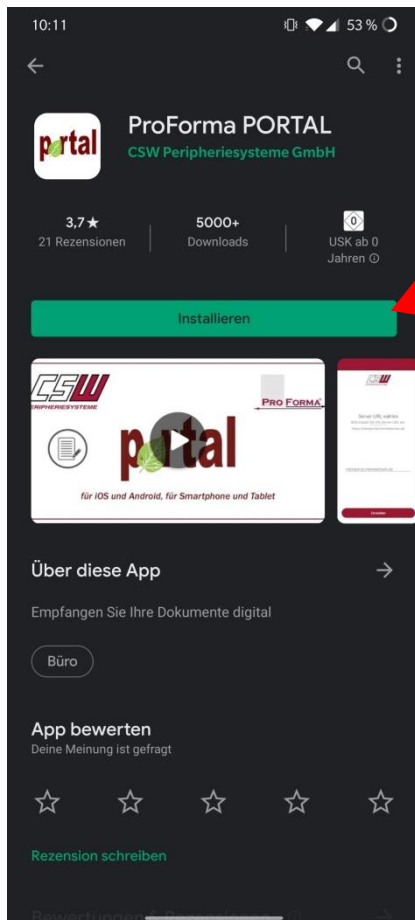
10:11
53 %

portal

ProForma PORTAL
CSW Peripheriesysteme GmbH

3,7★
21 Rezensionen

5000+
Downloads

0
USK ab 0 Jahren ⓘ

Installieren

CSW
PERIPHERIESYSTEME
PRO FORMA
portal
für iOS und Android, für Smartphone und Tablet

CSW
Server URL eintragen
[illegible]

Über diese App

Empfangen Sie Ihre Dokumente digital

Büro

App bewerten
Deine Meinung ist gefragt

Rezension schreiben

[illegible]